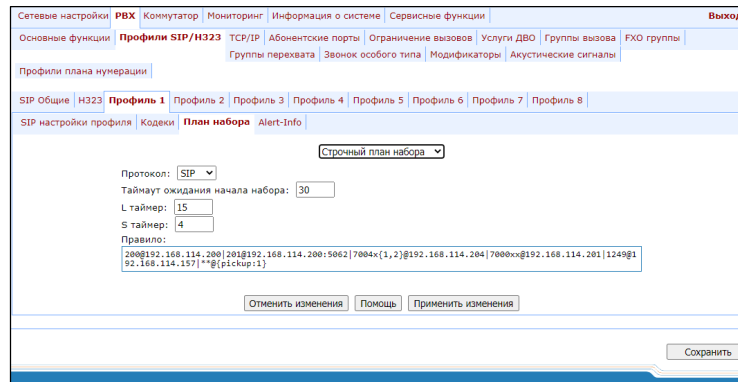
Сетевые настройки | PBX | Коммутатор | Мониторинг | Информация о системе | Сервисные функции | Выход

Основные функции | Профили SIP/H323 | TCP/IP | Абонентские порты | Ограничение вызовов | Услуги ДВО | Группы вызова | FXO группы | Группы перехвата | Звонок особого типа | Модификаторы | Акустические сигналы | Профили плана нумерации

SIP Общие | H323 | Профиль 1 | Профиль 2 | Профиль 3 | Профиль 4 | Профиль 5 | Профиль 6 | Профиль 7 | Профиль 8

SIP настройки профиля | Кодеки | План набора | Alert-Info

Строчный план набора

Протокол: SIP

Таймаут ожидания начала набора: 30

L таймер: 15

S таймер: 4

Правило:

200@192.168.114.200|201@192.168.114.200:5062|7004x{1,2}@192.168.114.204|7000xx@192.168.114.201|1249@192.168.114.157|**@{pickup:1}

Отменить изменения | Помощь | Применить изменения

Сохранить